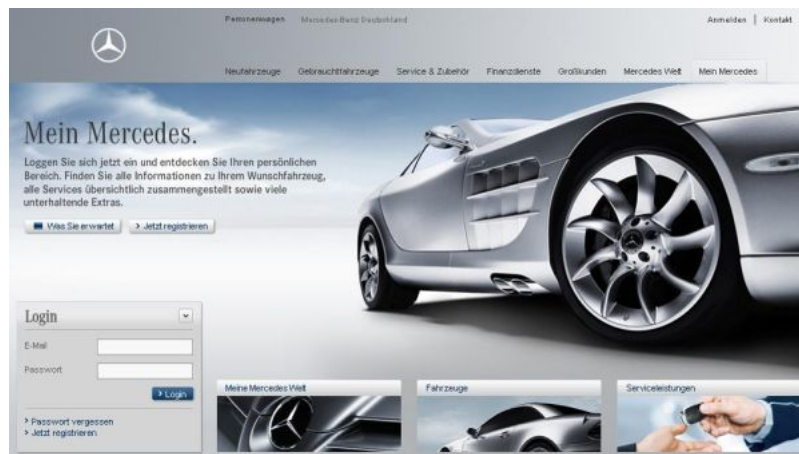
Personenwagen Mercedes-Benz Deutschland

Anmelden | Kontakt

Neufahrzeuge Gebrauchtfahrzeuge Service & Zubehör Finanzdienste Großkunden Mercedes Welt Mein Mercedes

Mein Mercedes.

Loggen Sie sich jetzt ein und entdecken Sie Ihren persönlichen Bereich. Finden Sie alle Informationen zu Ihrem Wunschfahrzeug, alle Services übersichtlich zusammengestellt sowie viele unterhaltende Extras.

Was Sie erwartet

> Jetzt registrieren

Login

E-Mail

Passwort

Login

> Passwort vergessen
> Jetzt registrieren

Meine Mercedes Welt

Fahrzeuge

Serviceleistungen